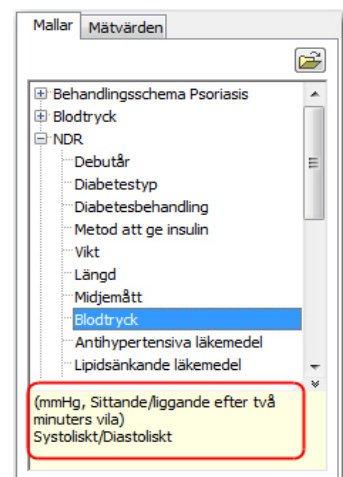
Mallar | Mätvärden

Behandlingsschema Psoriasis
Blodtryck
NDR
Debutår
Diabetestyp
Diabetesbehandling
Metod att ge insulin
Vikt
Längd
Midjemått
Blodtryck
Antihypertensiva läkemedel
Lipidsänkande läkemedel

(mmHg, Sittande/liggande efter två minuters vila)
Systoliskt/Diastoliskt